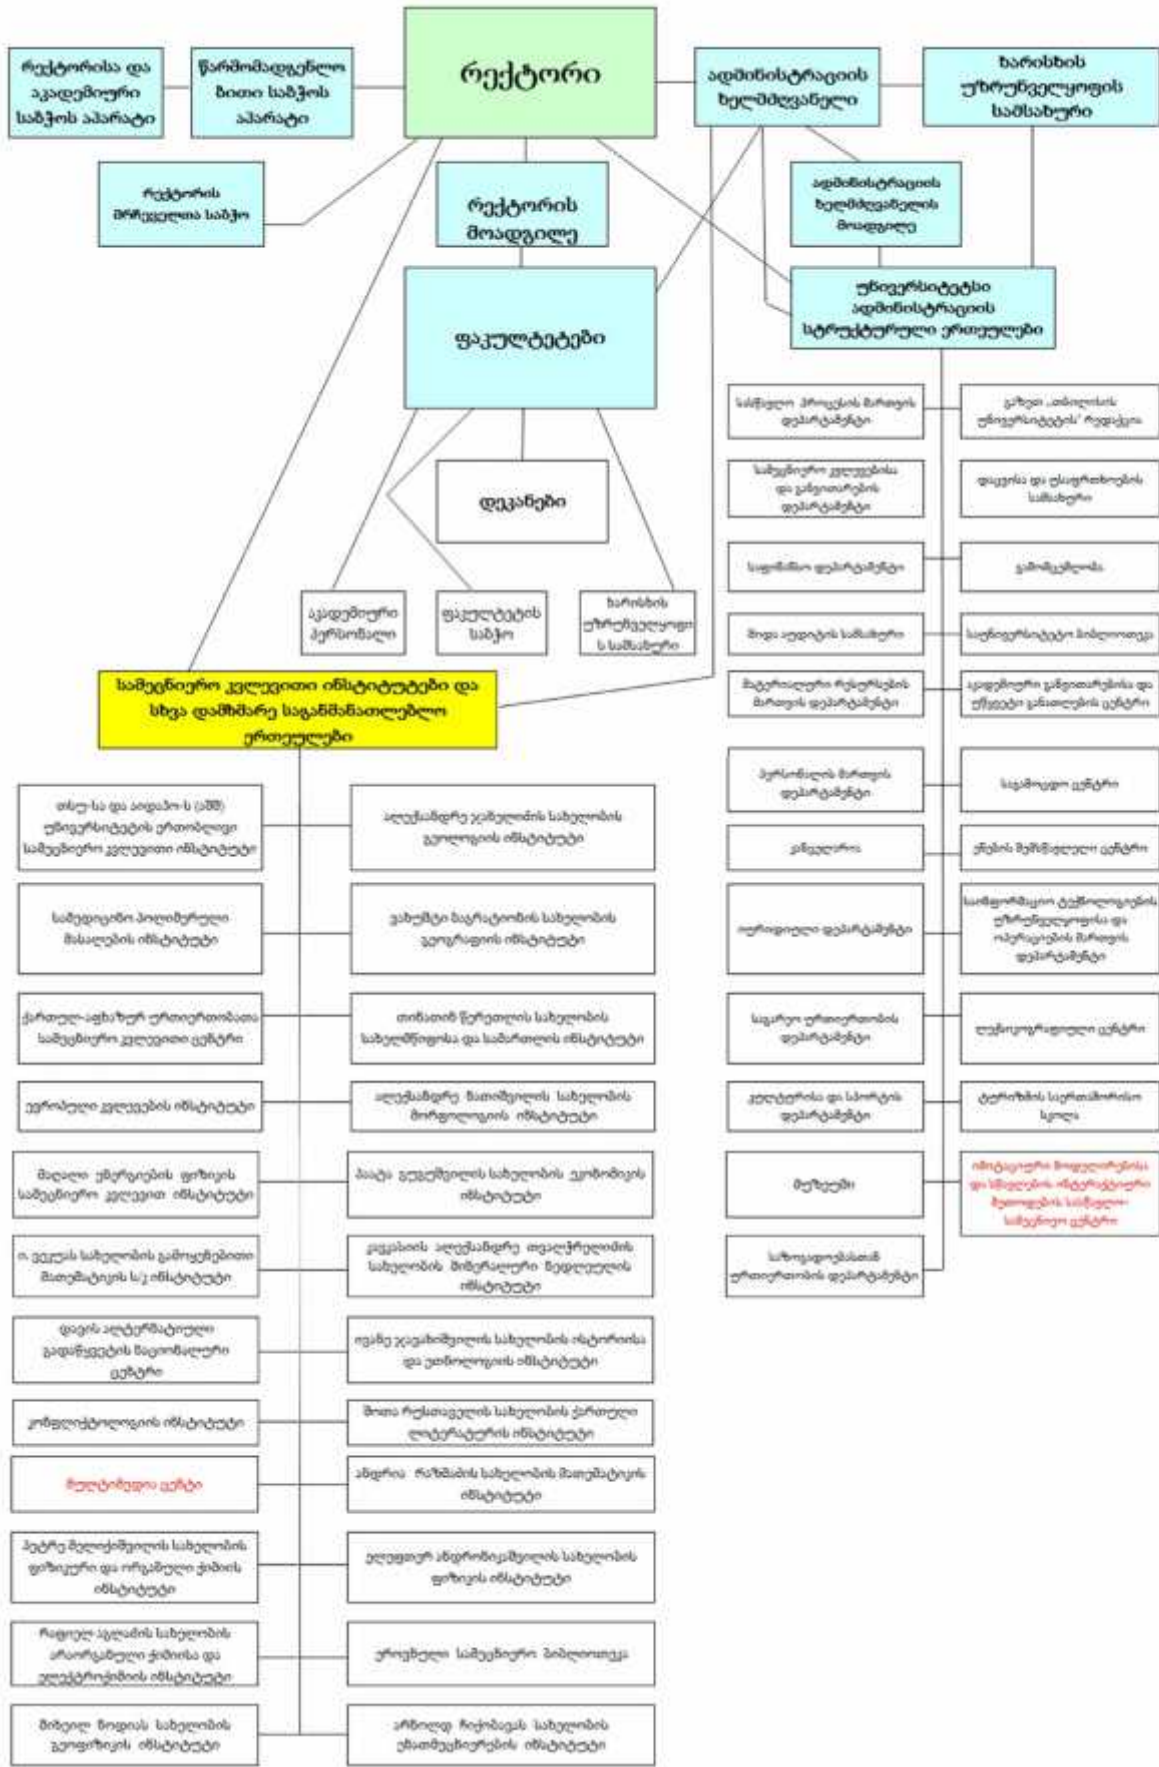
რექტორი

რექტორისა და აკადემიური საბჭოს აპარატი

წარმომადგენლობითი საბჭოს აპარატი

ადმინისტრაციის ხელმძღვანელი

ხარისხის უზრუნველყოფის სამსახური

რექტორის მრჩეველთა საბჭო

რექტორის მოადგილე

ადმინისტრაციის ხელმძღვანელის მოადგილე

უნივერსიტეტის ადმინისტრაციის სტრუქტურული ერთეულები

ფაკულტეტები

დეკანები

აკადემიური პერსონალი

ფაკულტეტის საბჭო

ხარისხის უზრუნველყოფის სამსახური

სამეცნიერო კვლევითი ინსტიტუტები და სხვა დამხმარე საგანმანათლებლო ერთეულები

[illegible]

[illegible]

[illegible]

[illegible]

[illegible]

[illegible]

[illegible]

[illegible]

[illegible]

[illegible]

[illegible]

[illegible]

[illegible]

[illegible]

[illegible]

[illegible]

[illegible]

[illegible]

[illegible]

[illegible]

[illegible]

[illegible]

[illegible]

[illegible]

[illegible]

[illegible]

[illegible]

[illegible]

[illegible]

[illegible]

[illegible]

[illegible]

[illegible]

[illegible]

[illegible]

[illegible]

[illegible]

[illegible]

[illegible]

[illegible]

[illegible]

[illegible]

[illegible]

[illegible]

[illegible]

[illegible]